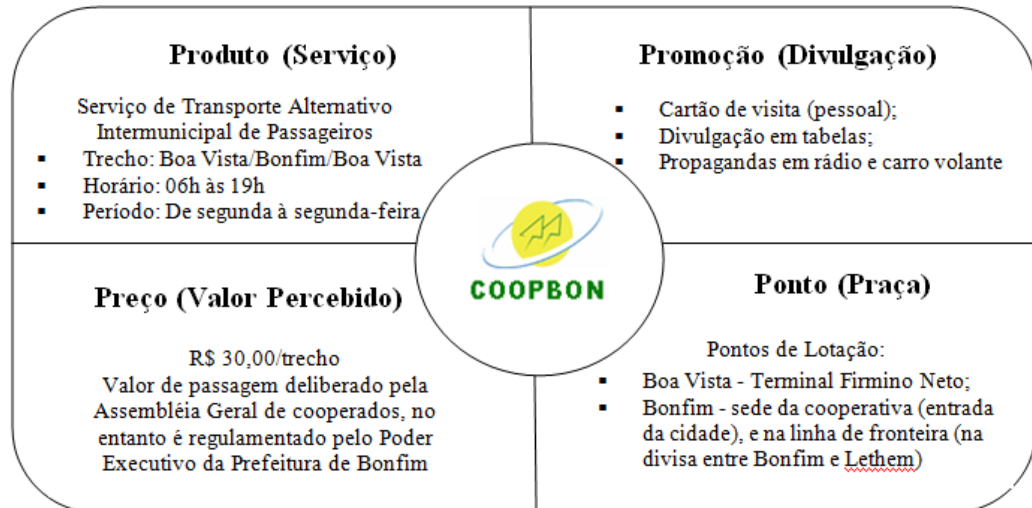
Produto (Serviço)

Serviço de Transporte Alternativo Intermunicipal de Passageiros

- Trecho: Boa Vista/Bonfim/Boa Vista
- Horário: 06h às 19h
- Período: De segunda à segunda-feira

Promoção (Divulgação)

- Cartão de visita (pessoal);
- Divulgação em tabelas;
- Propagandas em rádio e carro volante

COOPBON

Preço (Valor Percebido)

R$ 30,00/trecho
Valor de passagem deliberado pela Assembléia Geral de cooperados, no entanto é regulamentado pelo Poder Executivo da Prefeitura de Bonfim

Ponto (Praça)

Pontos de Lotação:

- Boa Vista - Terminal Firmino Neto;
- Bonfim - sede da cooperativa (entrada da cidade), e na linha de fronteira (na divisa entre Bonfim e Lethem)